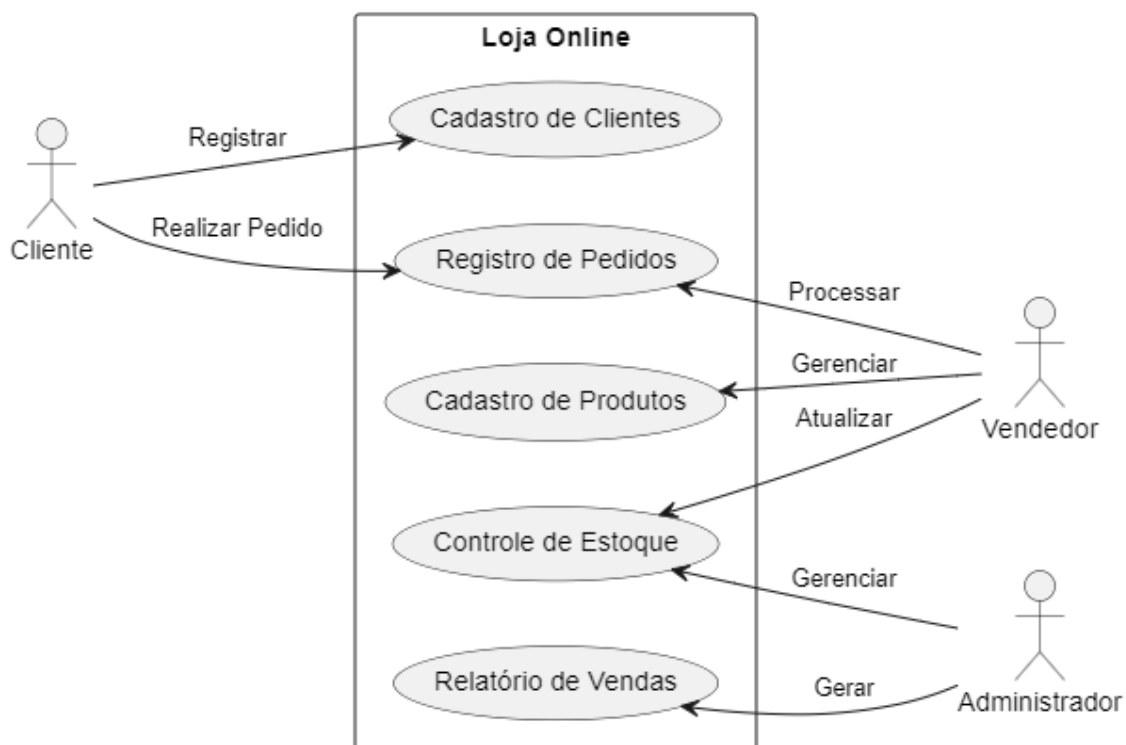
Loja Online

Cliente

Registrar

Cadastro de Clientes

Realizar Pedido

Registro de Pedidos

Processar

Gerenciar

Cadastro de Produtos

Atualizar

Vendedor

Controle de Estoque

Gerenciar

Relatório de Vendas

Gerar

Administrador